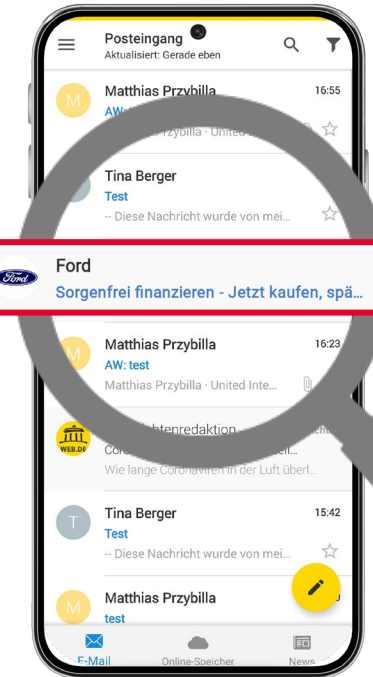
Posteingang
Aktualisiert: Gerade eben

M
Matthias Przybilla
16:55
AW: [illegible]
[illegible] Przybilla · United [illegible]

Tina Berger
Test
-- Diese Nachricht wurde von mei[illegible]

Ford
Sorgenfrei finanzieren - Jetzt kaufen, spä...

M
Matthias Przybilla
16:23
AW: test
Matthias Przybilla · United Inte...

WEB.DE
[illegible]htenredaktion
Cor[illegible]
Wie lange Coronaviren in der Luft überl...

T
Tina Berger
15:42
Test
-- Diese Nachricht wurde von mei...

M
Matthias Przybilla
test

E-Mail
Online-Speicher
News